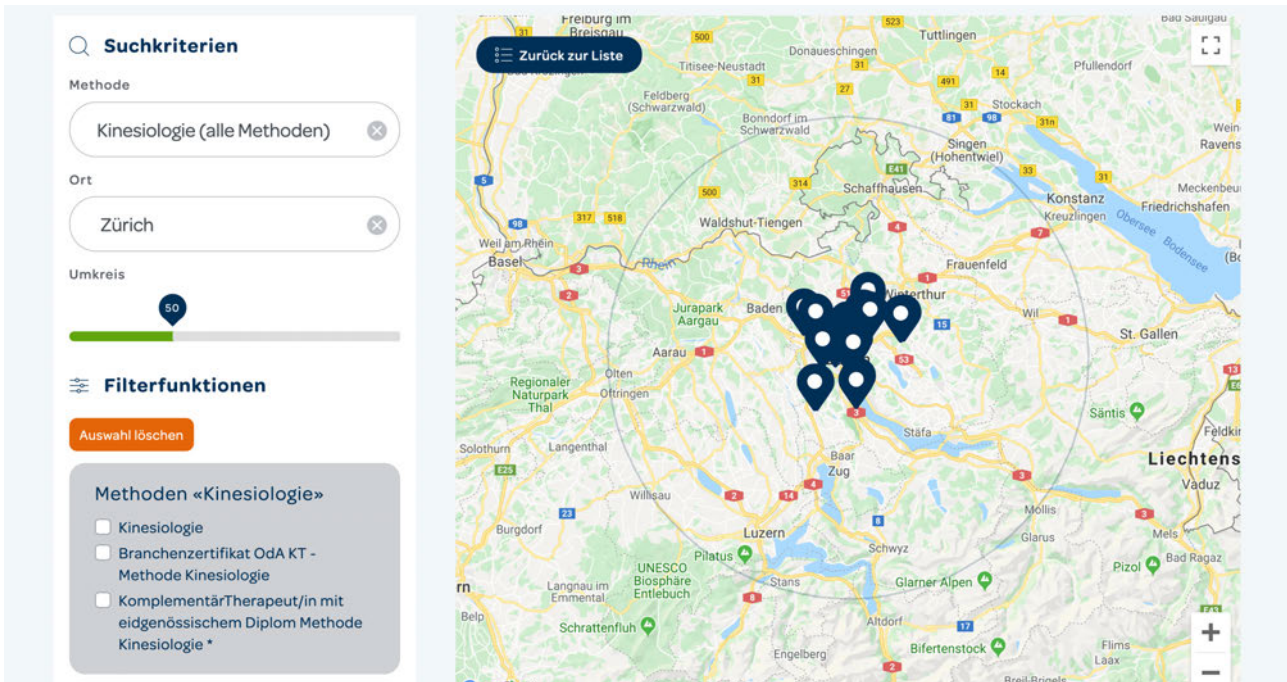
Suchkriterien

Methode

Kinesiologie (alle Methoden)

Ort

Zürich

Umkreis

50

Filterfunktionen

Auswahl löschen

Methoden «Kinesiologie»

Kinesiologie

Branchenzertifikat OdA KT - Methode Kinesiologie

KomplementärTherapeut/in mit eidgenössischem Diplom Methode Kinesiologie *

Zurück zur Liste

Freiburg im Breisgau
Tuttlingen
Bad Saulgau
Donaueschingen
Titisee-Neustadt
Pfullendorf
Feldberg (Schwarzwald)
Bonndorf im Schwarzwald
Stockach
Singen (Hohentwiel)
Weingarten
Ravensburg
Schaffhausen
Konstanz
Kreuzlingen
Meckenbeuren
Friedrichshafen
Waldshut-Tiengen
Obersee
Bodensee
Weil am Rhein
Basel
Rhein
Frauenfeld
Winterthur
Baden
Jurapark Aargau
Wil
St. Gallen
Aarau
Regionaler Naturpark Thal
Olten
Oftringen
Säntis
Stäfa
Feldkirch
Solothurn
Langenthal
Baar
Zug
Liechtenstein
Vaduz
Willisau
Burgdorf
Mollis
Luzern
Glarus
Mels
Bad Ragaz
Pilatus
Schwyz
UNESCO Biosphäre Entlebuch
Pizol
Langnau im Emmental
Stans
Glarner Alpen
Bern
Schrattenfluh
Belp
Altdorf
Bifertenstock
Flims
Laax
Engelberg
Breil-Brigels
500
523
31
27
491
14
81
98
31a
5
E41
314
33
31
500
317
518
98
4
7
3
2
1
1
53
15
5
1
53
13
3
E25
23
2
14
4
3
8
3
8
2
17
13